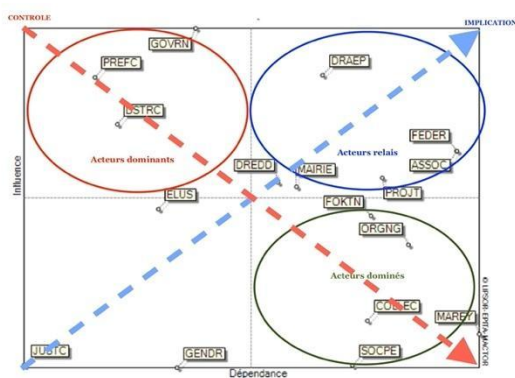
CONTROLE

IMPLICATION

GOVRN

PREFC

USTRC

Acteurs dominants

DRAEP

Acteurs relais

FEDER

ASSOC

DREDD

MAIRIE

PROJT

ELUS

FOKTN

ORGNG

Acteurs dominés

COSTEC

MAREY

SOCPE

JUSTC

GENDR

Influence

Dépendance

© LIPSOR-EPITA-MACTOR